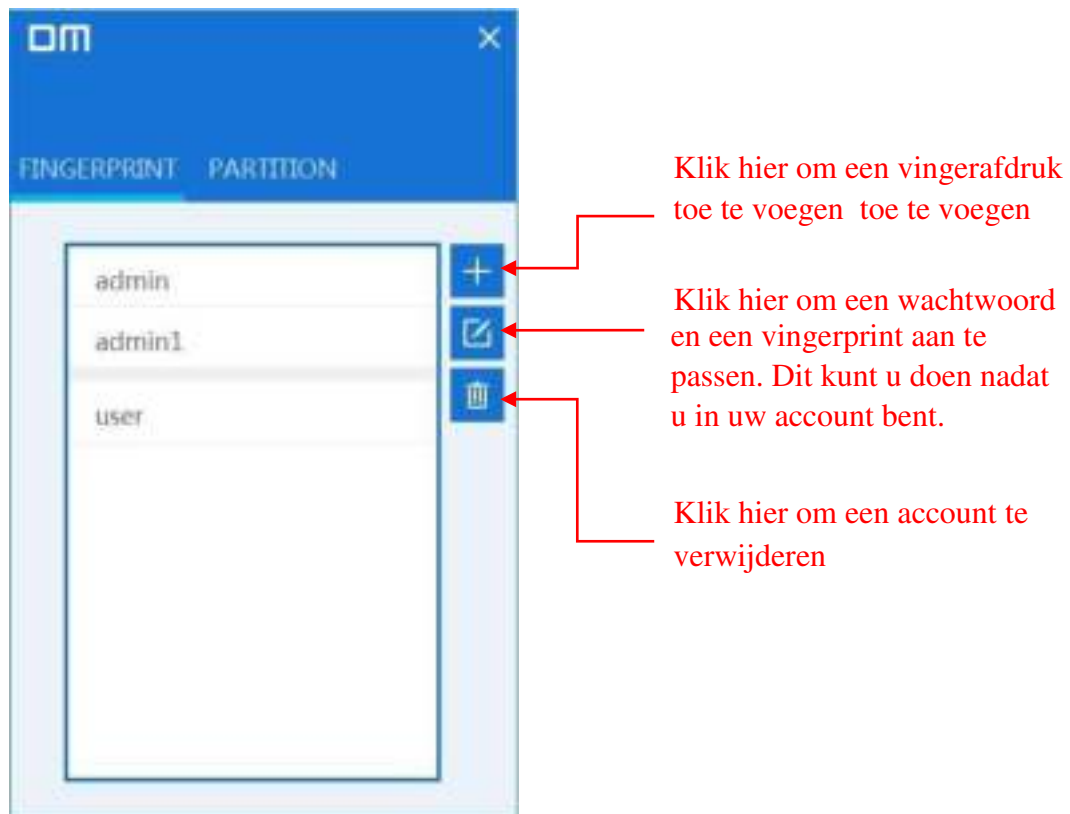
OM ×

FINGERPRINT PARTITION

admin

admin1

user

+

Klik hier om een vingerafdruk toe te voegen toe te voegen

Klik hier om een wachtwoord en een vingerprint aan te passen. Dit kunt u doen nadat u in uw account bent.

Klik hier om een account te verwijderen